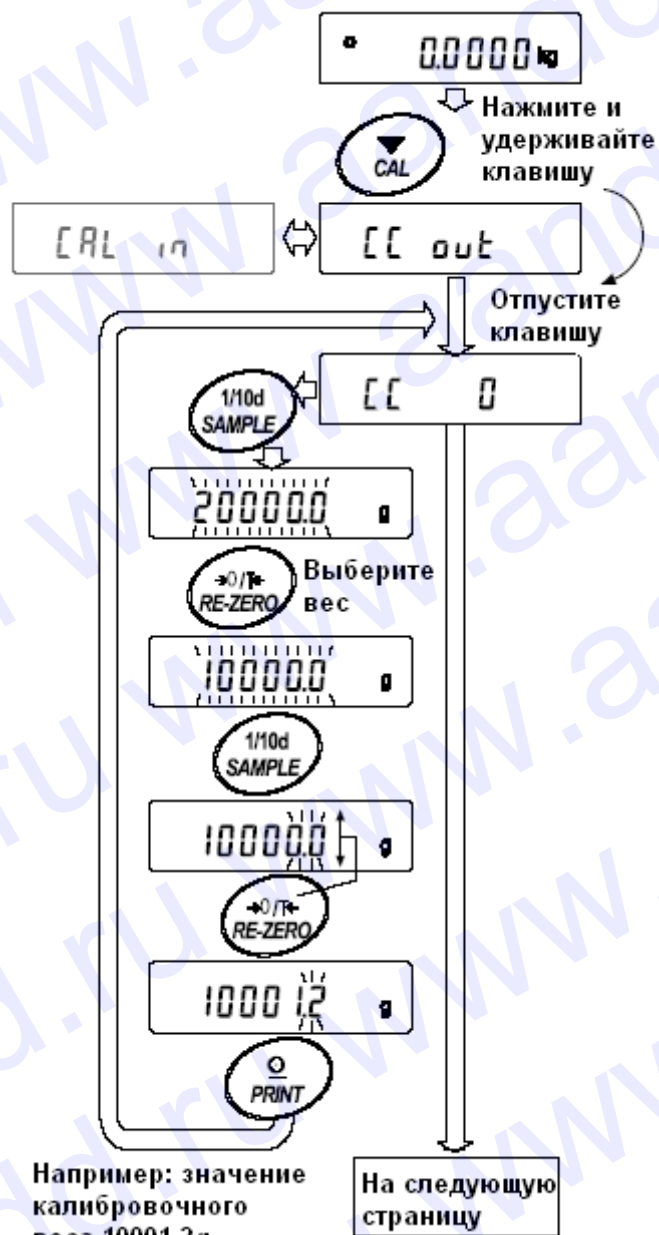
o 0.0000 kg

CAL

Нажмите и удерживайте клавишу

CAL in

CC out

Отпустите клавишу

1/10d SAMPLE

CC 0

20000.0 g

→0/T← RE-ZERO

Выберите вес

10000.0 g

1/10d SAMPLE

10000.0 g

→0/T← RE-ZERO

10001.2 g

PRINT

Например: значение калибровочного веса 10001.2g

На следующую страницу